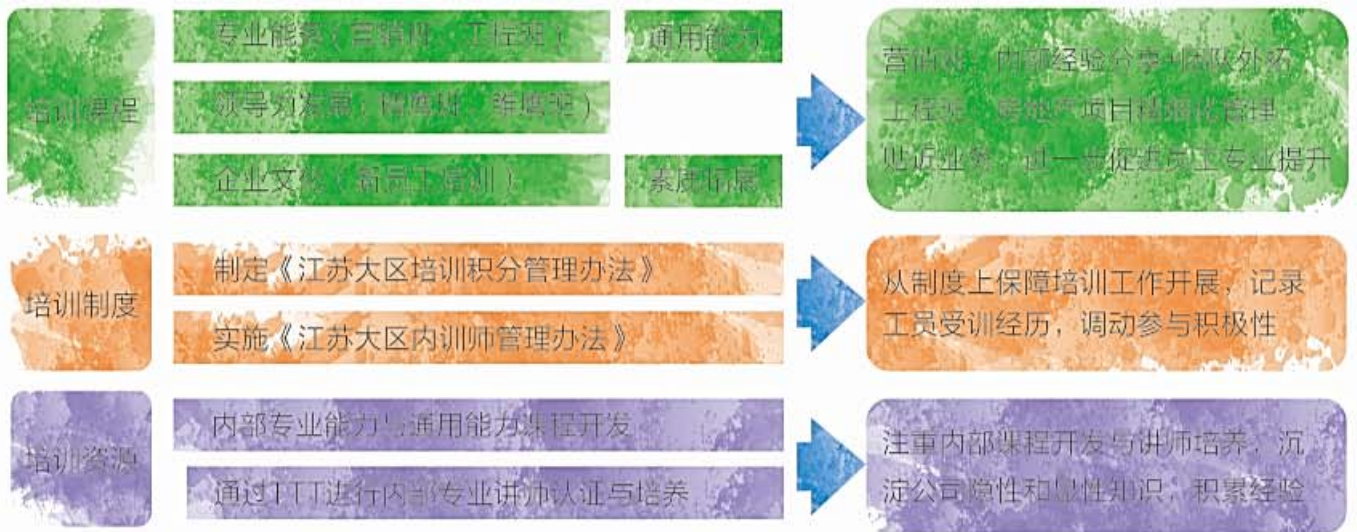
培训课程

专业能力（营销班、工程班）

通用能力

领导力发展（储备班、继任班）

企业文化（新员工培训）

素质拓展

营销班：内部经验分享+团队外拓
工程班：基地式项目精细化管理
贴近业务，进一步促进员工专业提升

培训制度

制定《江苏大区培训积分管理办法》

实施《江苏大区内训师管理办法》

从制度上保障培训工作开展，记录员工受训经历，调动参与积极性

培训资源

内部专业能力与通用能力课程开发

通过TTT进行内部专业讲师认证与培养

注重内部课程开发与讲师培养，沉淀公司隐性和显性知识，积累经验